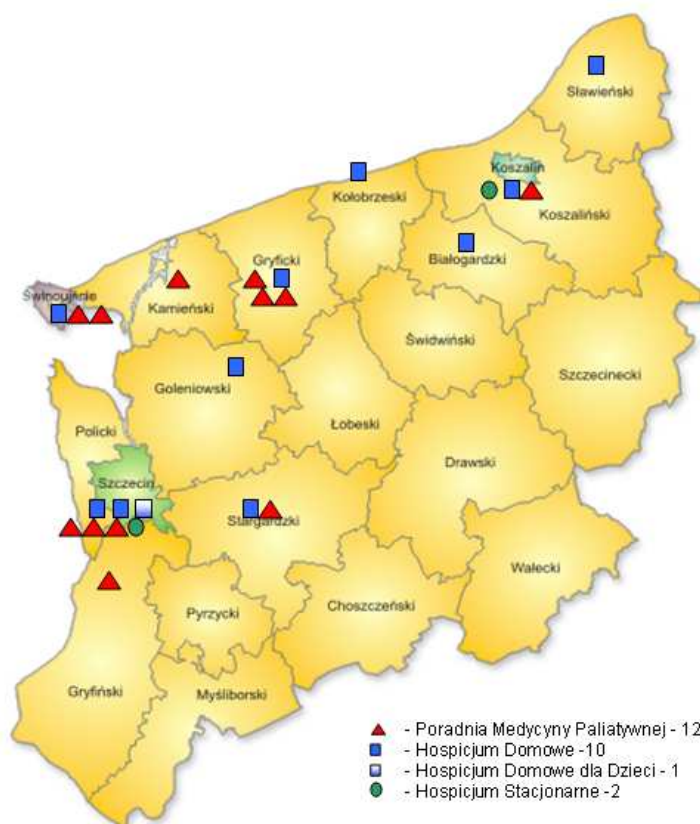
Sławieński

Koszalin

Kołobrzeski

Koszaliński

Białogardzki

Gryficki

Świnoujście

Kamieński

Świdwiński

Szczecinecki

Goleniowski

Łobeski

Policki

Szczecin

Drawski

Stargardzki

Wałecki

Choszczeński

Pyrzycki

Gryfiński

Myśliborski

- Poradnia Medycyny Paliatywnej - 12
- Hospicjum Domowe -10
- Hospicjum Domowe dla Dzieci - 1
- Hospicjum Stacjonarne -2